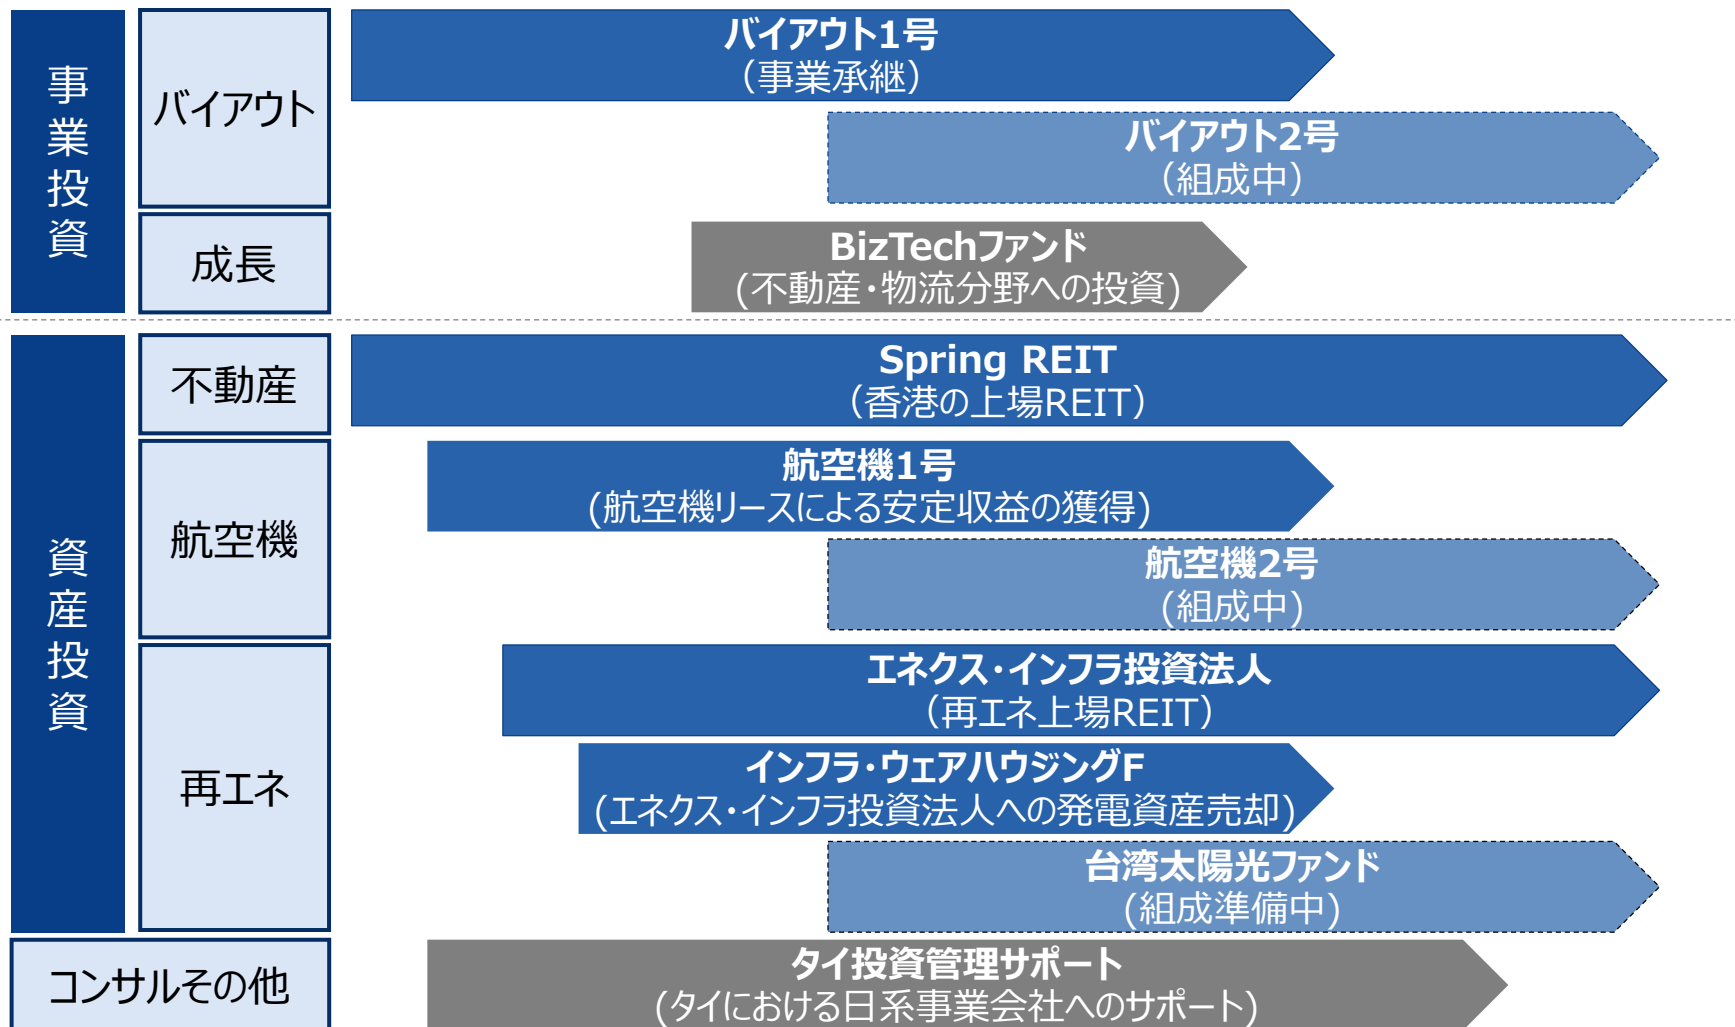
事業投資

バイアウト

成長

バイアウト1号
(事業承継)

バイアウト2号
(組成中)

BizTechファンド
(不動産・物流分野への投資)

資産投資

不動産

航空機

再エネ

Spring REIT
(香港の上場REIT)

航空機1号
(航空機リースによる安定収益の獲得)

航空機2号
(組成中)

エネクス・インフラ投資法人
(再エネ上場REIT)

インフラ・ウェアハウジングF
(エネクス・インフラ投資法人への発電資産売却)

台湾太陽光ファンド
(組成準備中)

コンサルその他

タイ投資管理サポート
(タイにおける日系事業会社へのサポート)